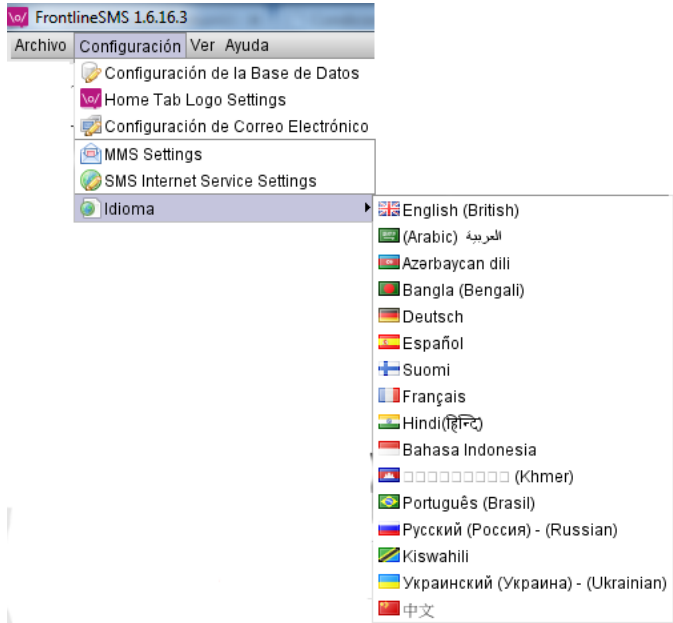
FrontlineSMS 1.6.16.3
Archivo Configuración Ver Ayuda
Configuración de la Base de Datos
Home Tab Logo Settings
Configuración de Correo Electrónico
MMS Settings
SMS Internet Service Settings
Idioma
English (British)
العربية (Arabic)
Azərbaycan dili
Bangla (Bengali)
Deutsch
Español
Suomi
Français
Hindi(हिन्दि)
Bahasa Indonesia
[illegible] (Khmer)
Português (Brasil)
Русский (Россия) - (Russian)
Kiswahili
Украинский (Украина) - (Ukrainian)
中文